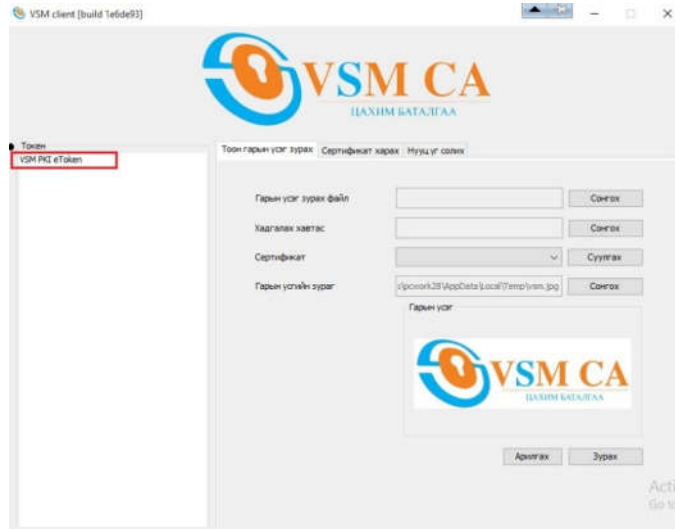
VSM client [build 1e6de93]

VSM CA
ЦАХИМ БАТАЛГАА

Токен
VSM PKI eToken

Тоон гарын үсэг зурах | Сертификат харах | Нууц үг солих

Гарын үсэг зурах файл | Сонгох
Хадгалах хавтас | Сонгох
Сертификат | Суулгах
Гарын үсгийн зураг | \pcwork28\AppData\Local\Temp\vsm.jpg | Сонгох

Гарын үсэг

VSM CA
ЦАХИМ БАТАЛГАА

Арилгах | Зурах

Acti
Go t